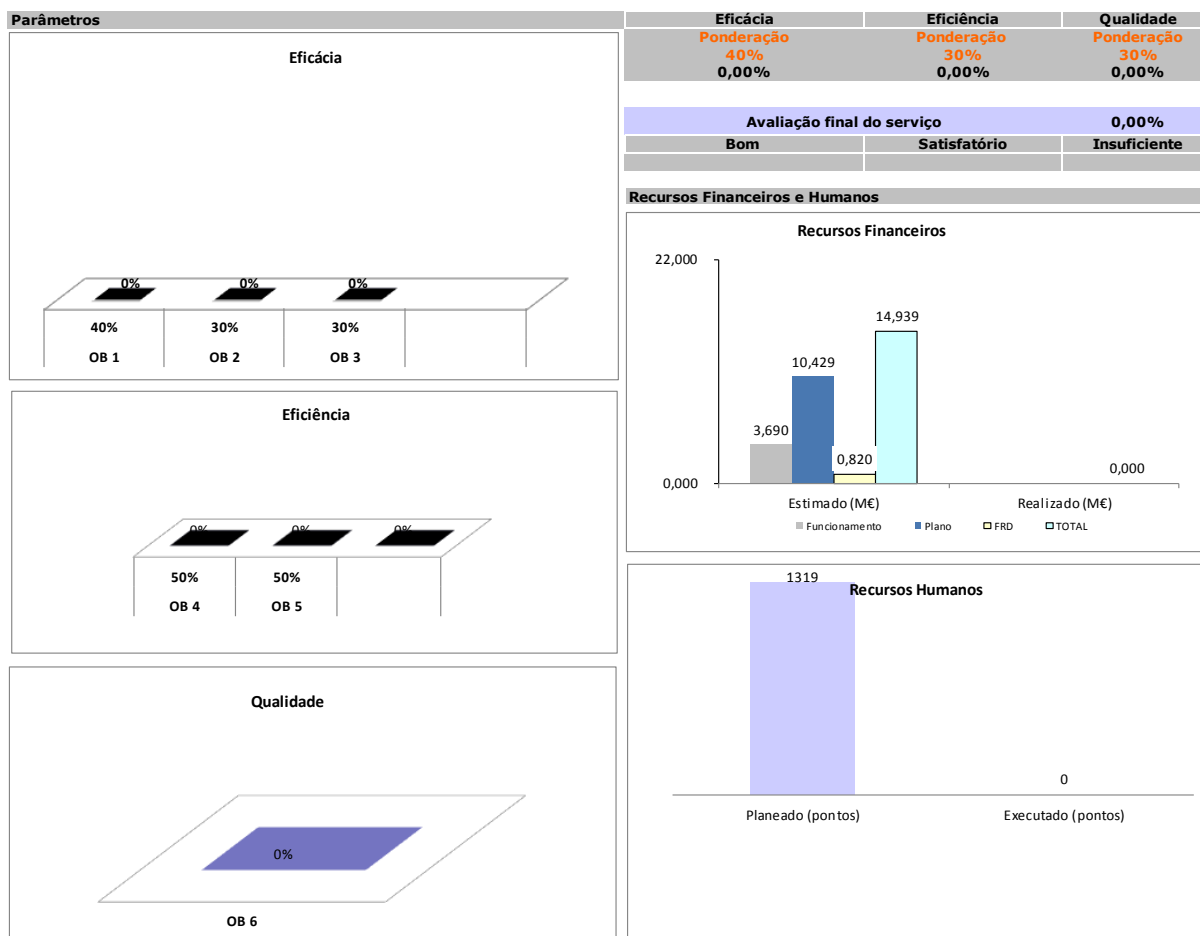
Parâmetros

Eficácia

0% 0% 0%

40% 30% 30%
OB 1 OB 2 OB 3

Eficiência

0% 0% 0%

50% 50%
OB 4 OB 5

Qualidade

0%

OB 6

| Eficácia | Eficiência | Qualidade |
|---|---|---|
| Ponderação 40% | Ponderação 30% | Ponderação 30% |
| 0,00% | 0,00% | 0,00% |

| Avaliação final do serviço | | 0,00% |
|---|---|---|
| Bom | Satisfatório | Insuficiente |

Recursos Financeiros e Humanos

Recursos Financeiros

22,000
0,000
3,690
10,429
0,820
14,939
0,000
Estimado (M€) Realizado (M€)
Funcionamento Plano FRD TOTAL

1319
Recursos Humanos
0
Planeado (pontos) Executado (pontos)